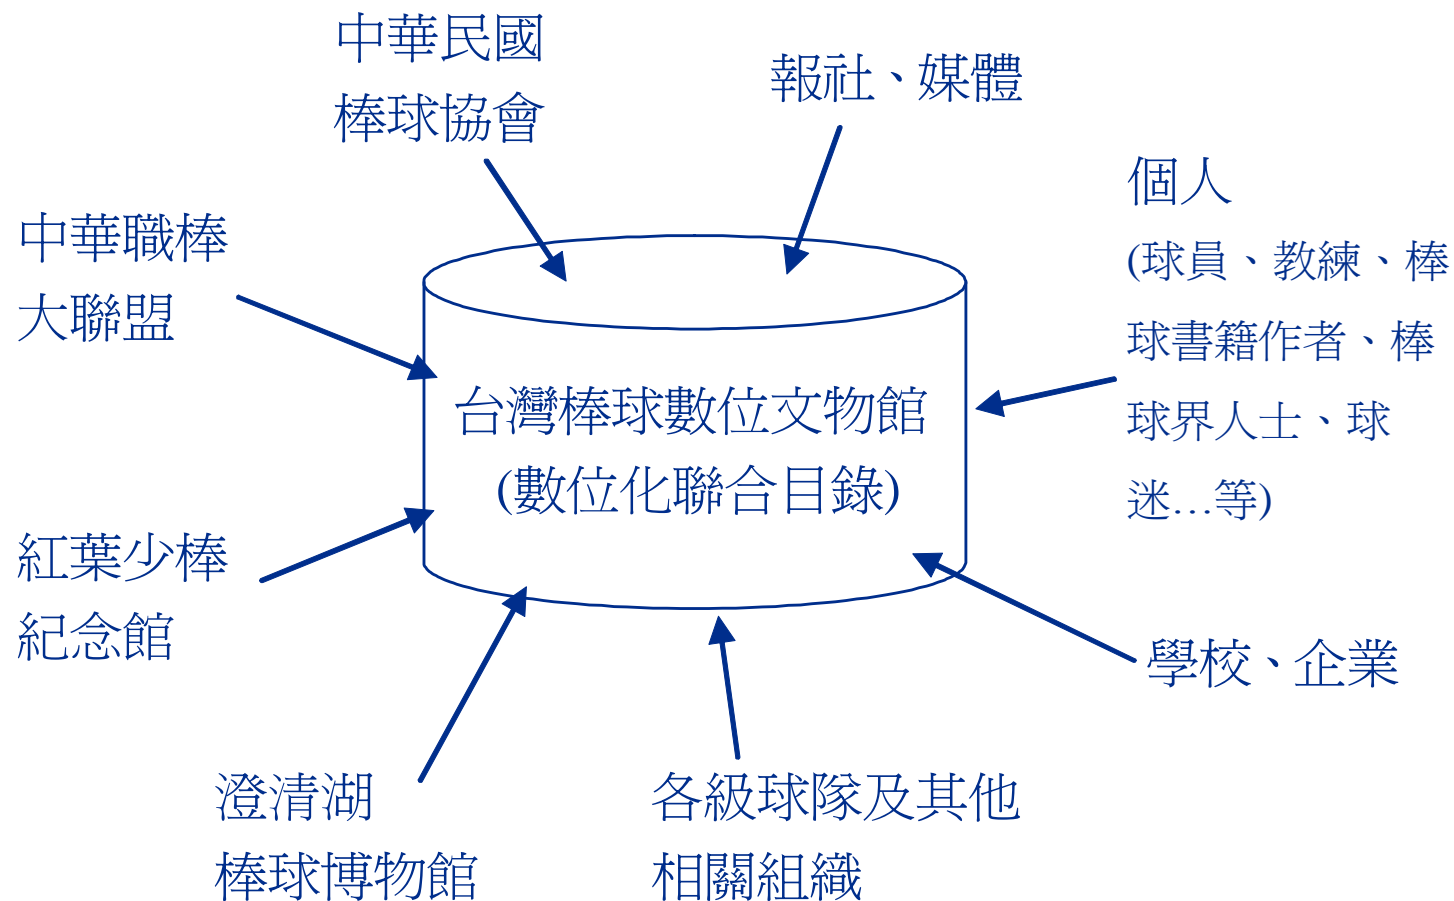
中華民國
棒球協會

報社、媒體

個人
(球員、教練、棒球書籍作者、棒球界人士、球迷…等)

中華職棒
大聯盟

台灣棒球數位文物館
(數位化聯合目錄)

紅葉少棒
紀念館

學校、企業

澄清湖
棒球博物館

各級球隊及其他
相關組織